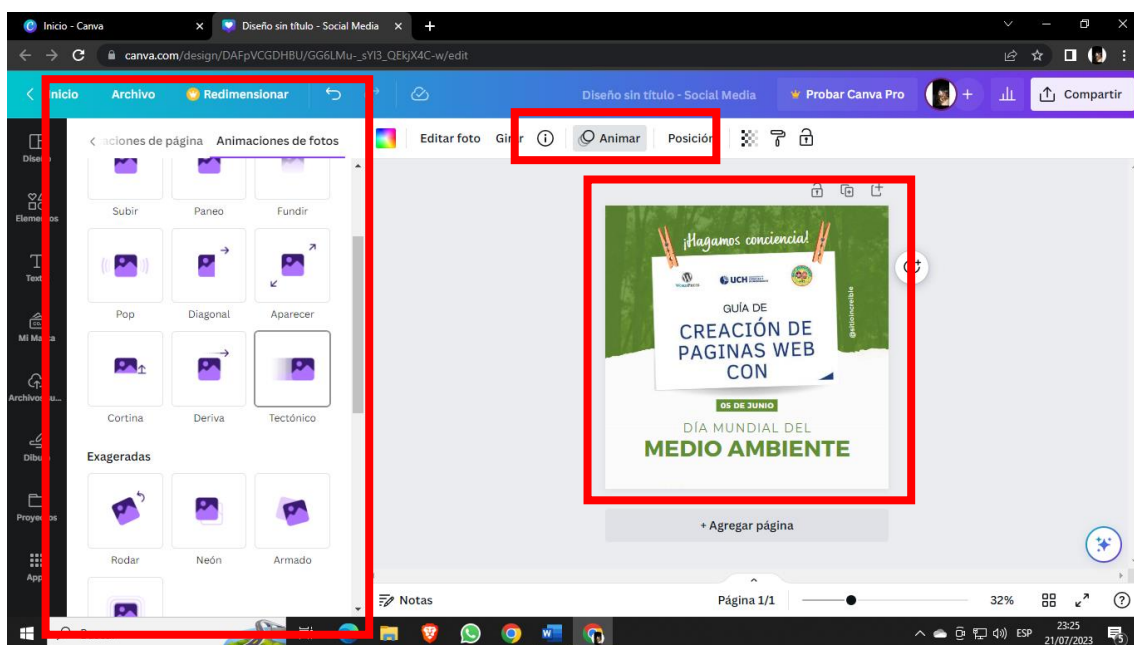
Inicio - Canva
Diseño sin título - Social Media
canva.com/design/DAFpVCGDHBU/GG6LMu-_sYI3_QEkjX4C-w/edit

Inicio Archivo Redimensionar
Diseño sin título - Social Media
Probar Canva Pro
Compartir

Dise
Eleme
Text
Mi Ma
Archivos
Dibu
Proye
App

‹ ciones de página Animaciones de fotos

Subir Paneo Fundir
Pop Diagonal Aparecer
Cortina Deriva Tectónico

Exageradas
Rodar Neón Armado

Editar foto Gir Animar Posición

¡Hagamos conciencia!
UCH
GUÍA DE
CREACIÓN DE PAGINAS WEB CON
@sitioincreible
05 DE JUNIO
DÍA MUNDIAL DEL
MEDIO AMBIENTE

+ Agregar página

Notas
Página 1/1
32%
ESP
23:25
21/07/2023